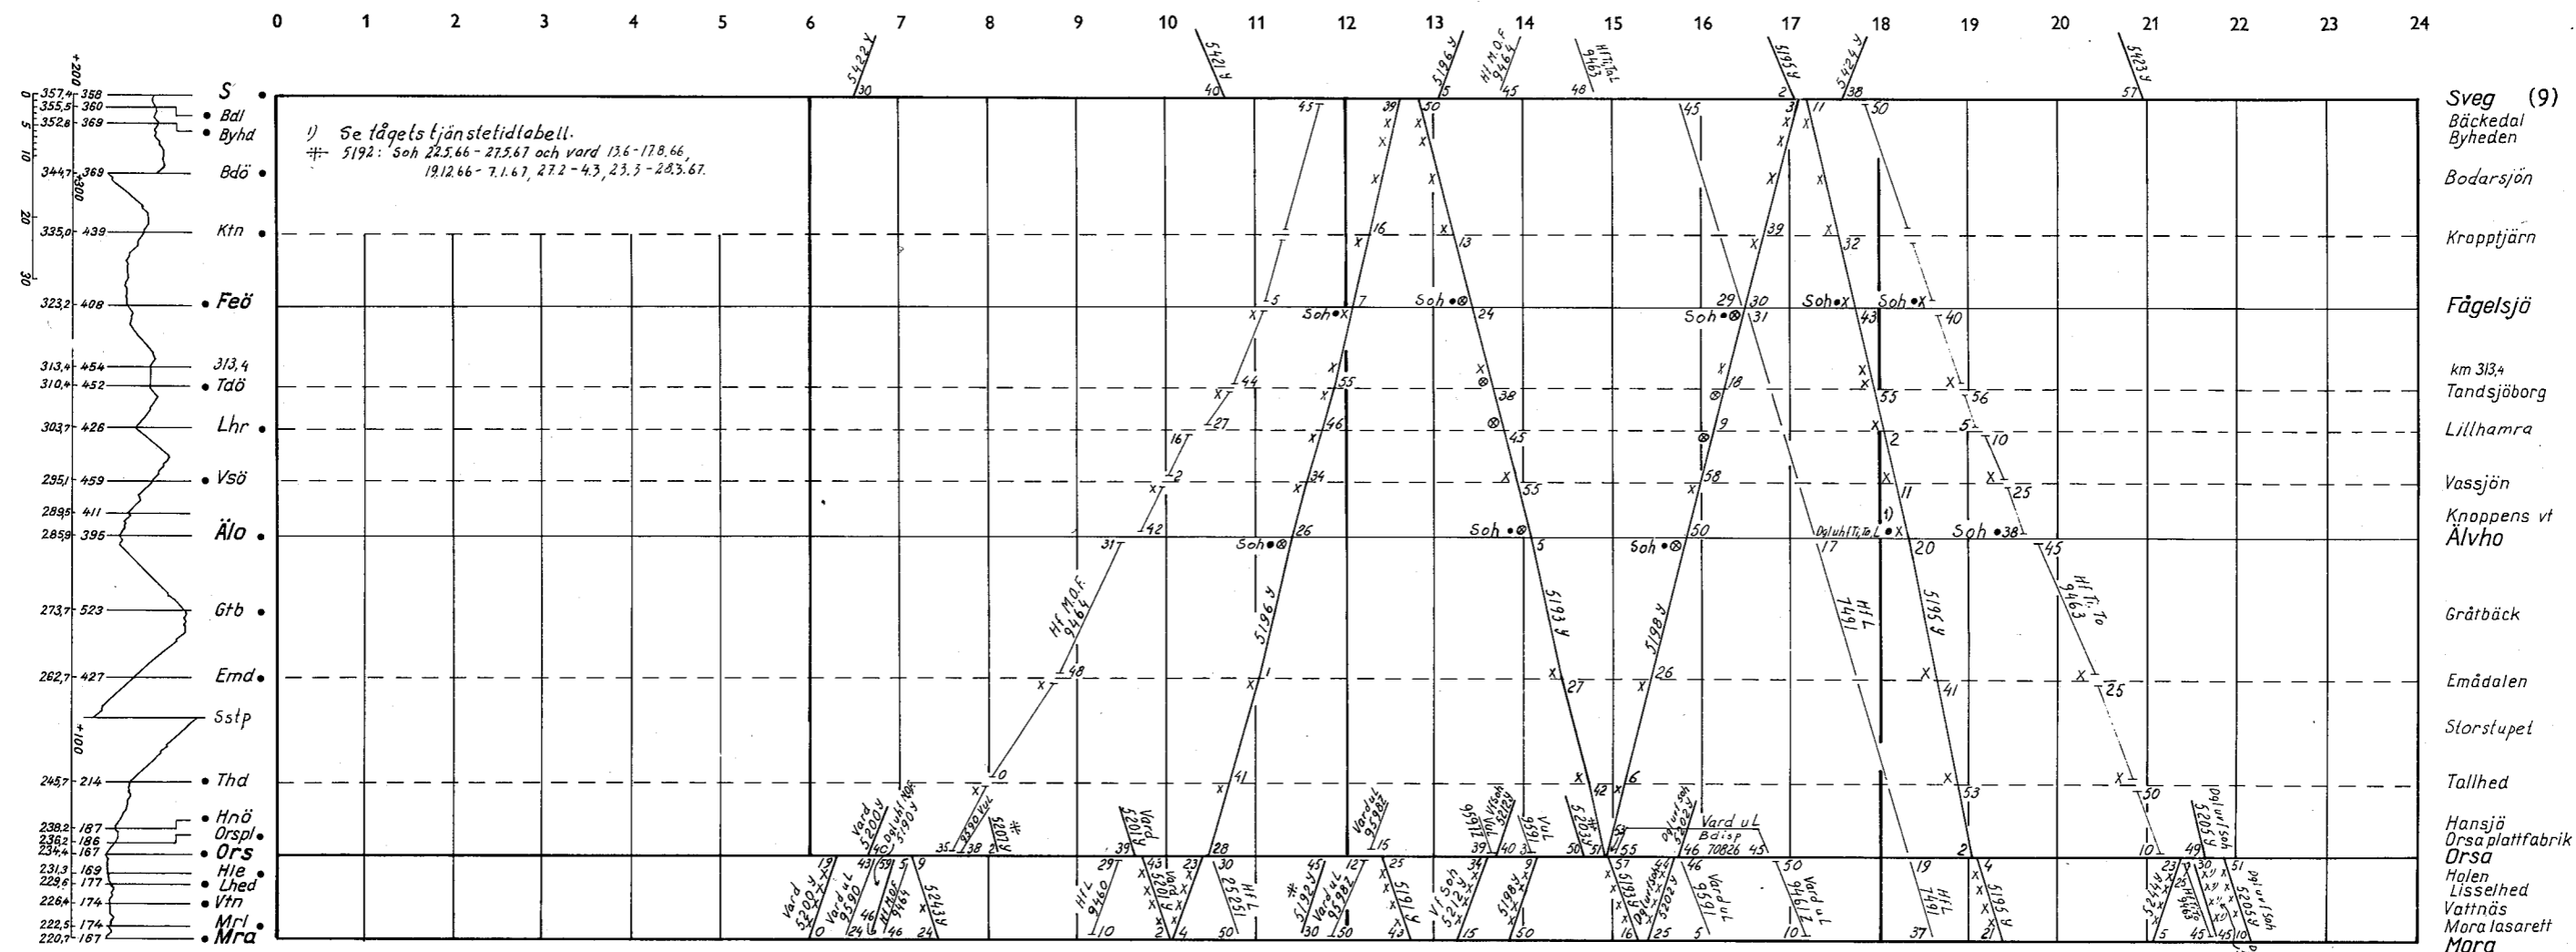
0 1 2 3 4 5 6 7 8 9 10 11 12 13 14 15 16 17 18 19 20 21 22 23 24

Sveg (9)
Bäckedal
Byheden
Bodarsjön
Kripptjärn
Fågelsjö
km 313,4
Tandsjöborg
Lillhamra
Vassjön
Knoppens vt
Älvho
Gråtbäck
Emådalen
Storstupet
Tallhed
Hansjö
Orsa plattfabrik
Orsa
Holen
Lisselhed
Vattnäs
Mora lasarett
Mora

S
Bdl
Byhd
Bdö
Ktn
Feö
313,4
Tdö
Lhr
Vsö
Älo
Gtb
Emd
Sstp
Thd
Hnö
Orspl
Ors
Hle
Lhed
Vtn
Mrl
Mra

357,4 358
355,5 360
352,8 369
344,7 369
335,0 439
323,2 408
313,4 454
310,4 452
303,7 426
295,1 459
289,5 411
285,9 395
273,7 523
262,7 427
245,7 214
238,2 187
236,2 186
234,4 167
231,3 169
229,6 177
226,4 174
222,5 174
220,7 167

1) Se tågets tjänstetidtabell.
⁜ 5192: Soh 22.5.66 - 27.5.67 och vard 13.6 - 17.8.66, 19.12.66 - 7.1.67, 27.2 - 4.3, 23.3 - 28.3.67.

5422 y
5421 y
5196 y
Hf M.O.F. 9464
Hf Ti,Ta,L 9463
5193 y
5424 y
5423 y
5196 y
5193 y
5198 y
Hf L 7491
5195 y
Hf Ti, To 9463
Hf M.O.F. 9464
Soh
Dg luh (Ti,Ta,L)
Vard 5200 y
Dg luh M.O.F. 5190 y
9590 Vul
5192 ⁜
Vard 5201 y
Vard u L 9598 z
Vf Soh 5212 y
Vard u L
Bdisp
46 70826 45
Dg luf Soh 5205 y
5202 y
5243 y
Hf L 9460
Hf L 7252
Vard u L 9591
Hf L 7491
5195 y
5214 y